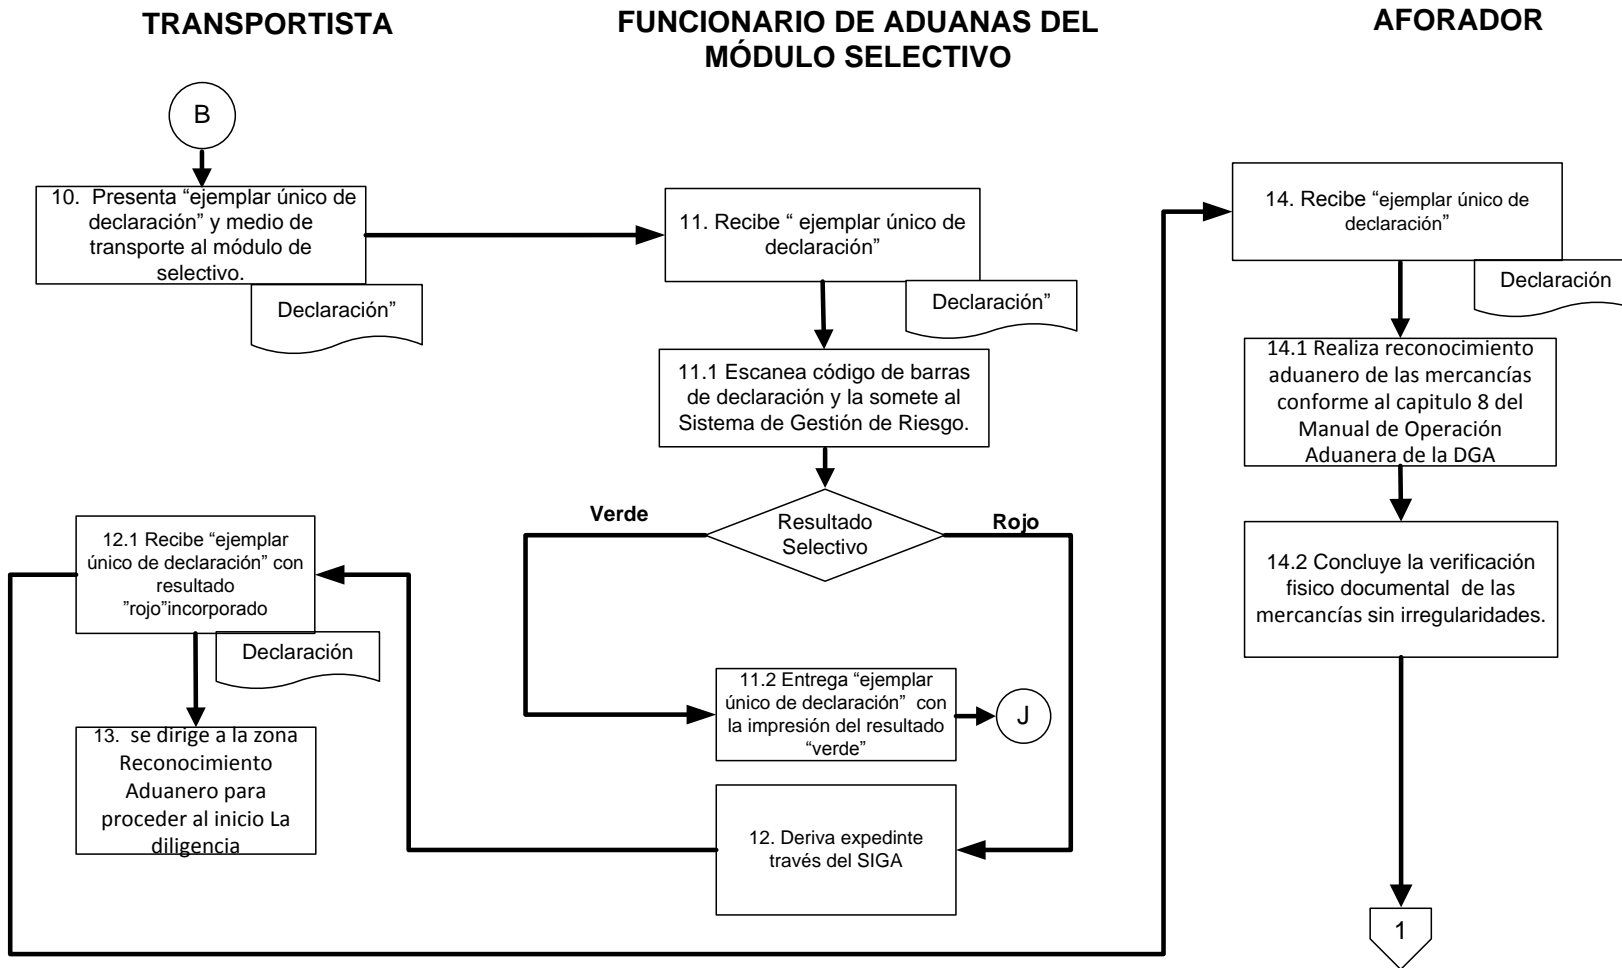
TRANSPORTISTA

FUNCIONARIO DE ADUANAS DEL MÓDULO SELECTIVO

AFORADOR

B

10. Presenta “ejemplar único de declaración” y medio de transporte al módulo de selectivo.

Declaración”

11. Recibe “ ejemplar único de declaración”

Declaración”

11.1 Escanea código de barras de declaración y la somete al Sistema de Gestión de Riesgo.

Verde

Resultado Selectivo

Rojo

11.2 Entrega “ejemplar único de declaración” con la impresión del resultado “verde”

J

12. Deriva expedinte través del SIGA

12.1 Recibe “ejemplar único de declaración” con resultado ”rojo”incorporado

Declaración

13. se dirige a la zona Reconocimiento Aduanero para proceder al inicio La diligencia

14. Recibe “ejemplar único de declaración”

Declaración

14.1 Realiza reconocimiento aduanero de las mercancías conforme al capitulo 8 del Manual de Operación Aduanera de la DGA

14.2 Concluye la verificación fisico documental de las mercancías sin irregularidades.

1